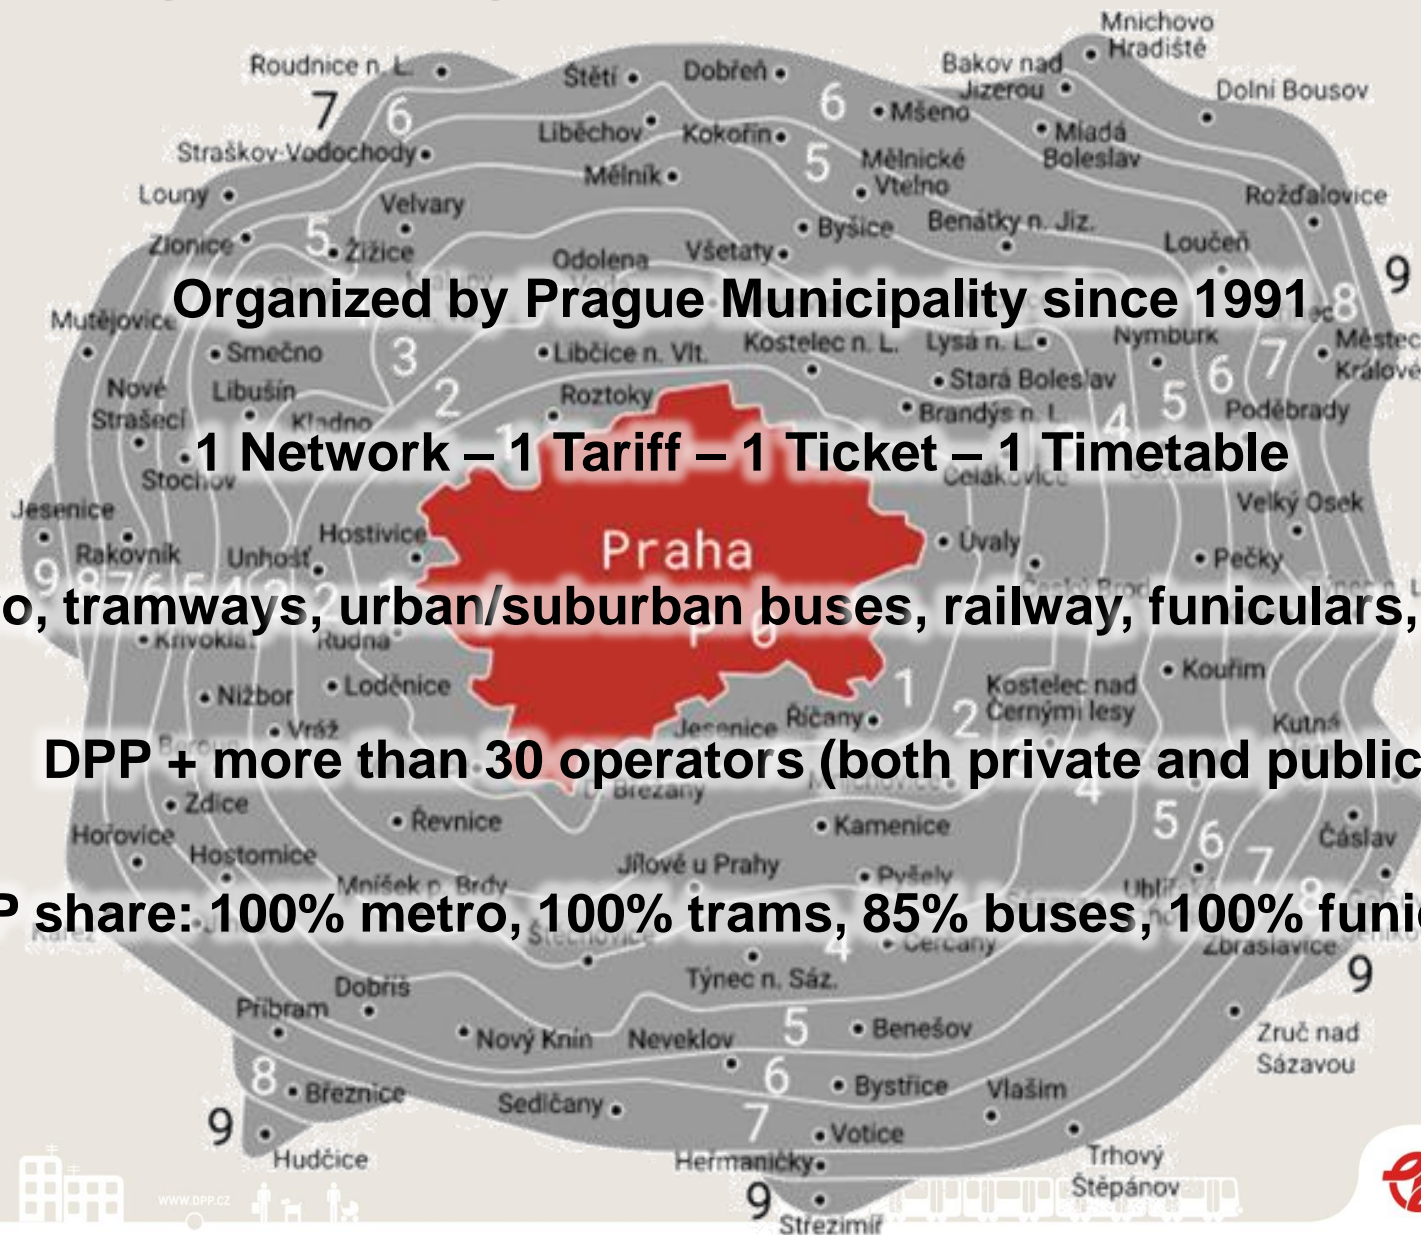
Organized by Prague Municipality since 1991

1 Network – 1 Tariff – 1 Ticket – 1 Timetable

o, tramways, urban/suburban buses, railway, funiculars,

DPP + more than 30 operators (both private and public

P share: 100% metro, 100% trams, 85% buses, 100% funi

Mnichovo Hradiště
Roudnice n. L.
Štětí
Dobřeň
Bakov nad Jizerou
Dolní Bousov
Mšeno
Liběchov
Kokořín
Mladá Boleslav
Straškov-Vodochody
Mělník
Mělnické Vtelno
Louny
Velvary
Rožďalovice
Byšice
Benátky n. Jiz.
Zlonice
Žižice
Odolena Voda
Všetaty
Loučeň
Mutějovice
Smečno
Libčice n. Vlt.
Kostelec n. L.
Lysá n. L.
Nymburk
Městec Králové
Nové Strašecí
Libušín
Roztoky
Stará Boleslav
Kladno
Brandýs n. L.
Poděbrady
Stochov
Čelákovice
Jesenice
Velký Osek
Hostivice
Praha
Úvaly
Rakovník
Unhošť
Pečky
Křivoklát
Rudná
Kouřim
Nižbor
Loděnice
Kostelec nad Černými lesy
Vráž
Jesenice
Říčany
Kutná
Březany
Zdice
Hořovice
Řevnice
Kamenice
Čáslav
Hostomice
Jílové u Prahy
Pyšely
Mníšek p. Brdy
Čerčany
Zbraslavice
Dobříš
Týnec n. Sáz.
Příbram
Nový Knín
Neveklov
Benešov
Zruč nad Sázavou
Březnice
Sedlčany
Bystřice
Vlašim
Votice
Hudčice
Heřmaničky
Trhový Štěpánov
Střezimíř
7 6 5 3 2 1 4 6 5 8 9 7 9 8 6 5 4 9 8 7 6 5 4 3 2 1 2 4 5 6 7 8 9 6 5 7 9 8 9
WWW.DPP.CZ